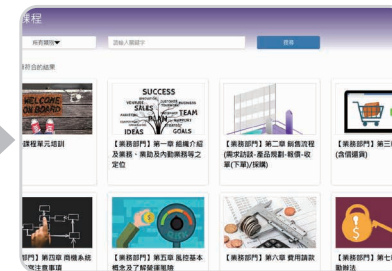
課程

所有類別▼ 請輸入關鍵字 搜尋

符合的結果

WELCOME ON BOARD

SUCCESS SALES TEAM IDEAS GOALS

課程單元培訓

【業務部門】第一章 組織介紹及業務、業助及內勤業務等之定位

【業務部門】第二章 銷售流程(需求訪談-產品規劃-報價-收單(下單)/接購)

【業務部門】第三章 (含價還貨)

【業務部門】第四章 商機系統建立注意事項

【業務部門】第五章 風控基本概念及了解破壞風險

【業務部門】第六章 費用請款

【業務部門】第七章 勤辦法